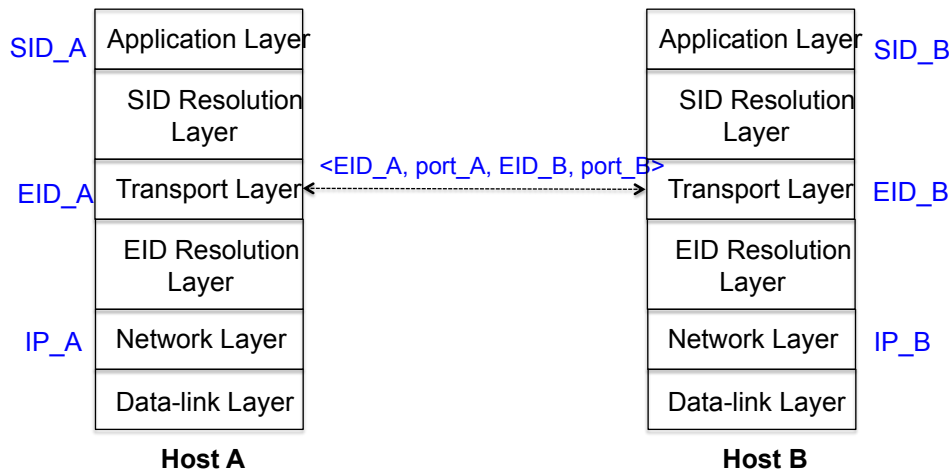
SID_A Application Layer

SID Resolution Layer

EID_A Transport Layer

EID Resolution Layer

IP_A Network Layer

Data-link Layer

Host A

<EID_A, port_A, EID_B, port_B>

Application Layer SID_B

SID Resolution Layer

Transport Layer EID_B

EID Resolution Layer

Network Layer IP_B

Data-link Layer

Host B